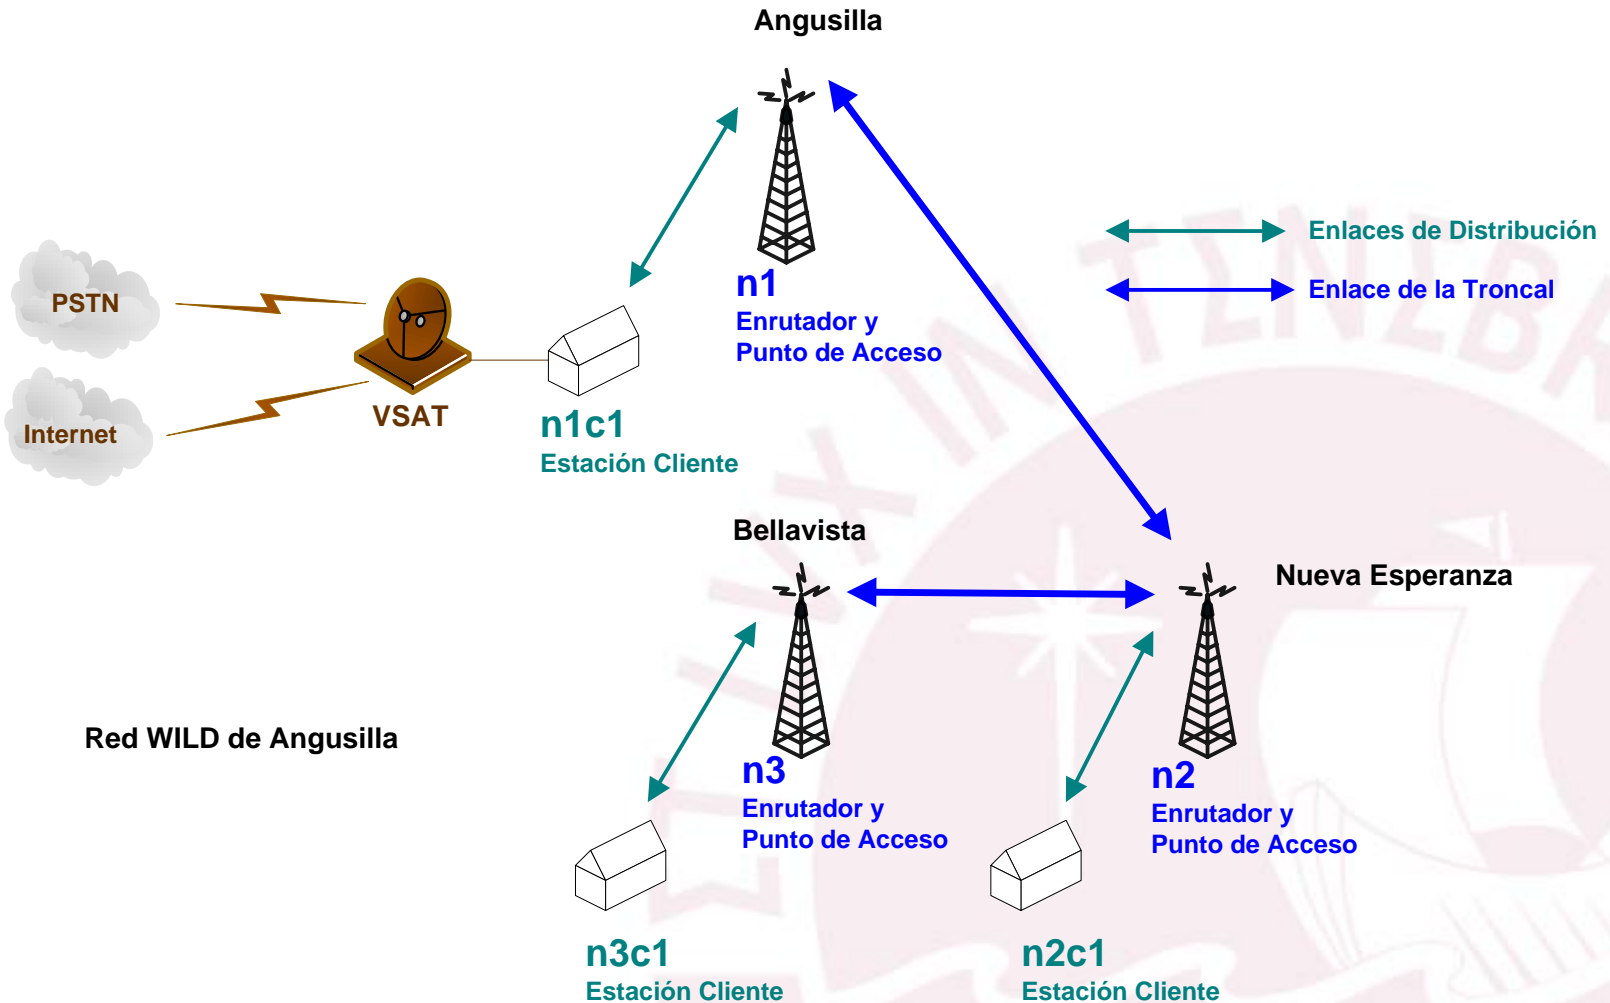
Angusilla

Enlaces de Distribución

Enlace de la Troncal

PSTN

Internet

VSAT

n1
Enrutador y
Punto de Acceso

n1c1
Estación Cliente

Bellavista

Nueva Esperanza

Red WILD de Angusilla

n3
Enrutador y
Punto de Acceso

n2
Enrutador y
Punto de Acceso

n3c1
Estación Cliente

n2c1
Estación Cliente